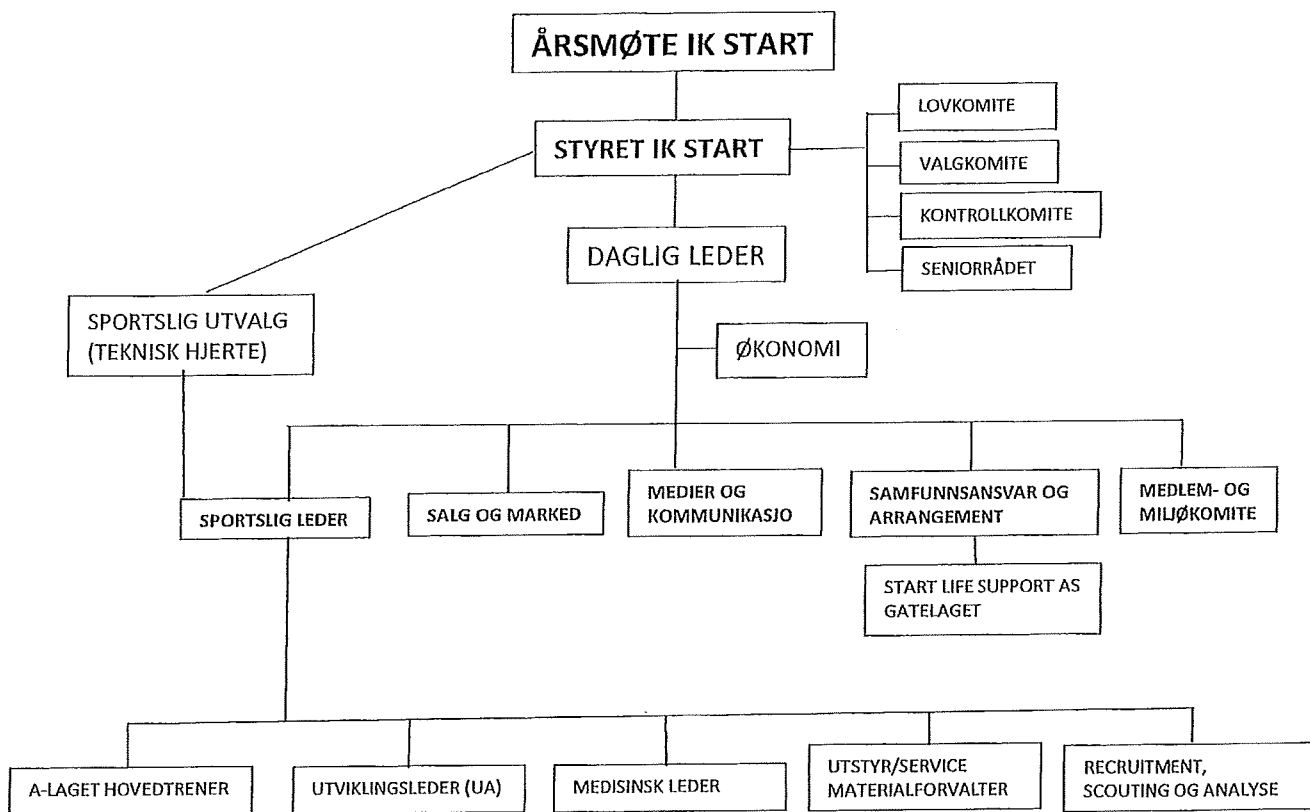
ÅRSMØTE IK START

STYRET IK START

LOVKOMITE

VALGKOMITE

KONTROLLKOMITE

SENIORRÅDET

DAGLIG LEDER

SPORTSLIG UTVALG (TEKNISK HJERTE)

ØKONOMI

SPORTSLIG LEDER

SALG OG MARKED

MEDIER OG KOMMUNIKASJO

SAMFUNNSANSVAR OG ARRANGEMENT

MEDLEM- OG MILJØKOMITE

START LIFE SUPPORT AS GATELAGET

A-LAGET HOVEDTRENER

UTVIKLINGSLEDER (UA)

MEDISINSK LEDER

UTSTYR/SERVICE MATERIALFORVALTER

RECRUITMENT, SCOUTING OG ANALYSE